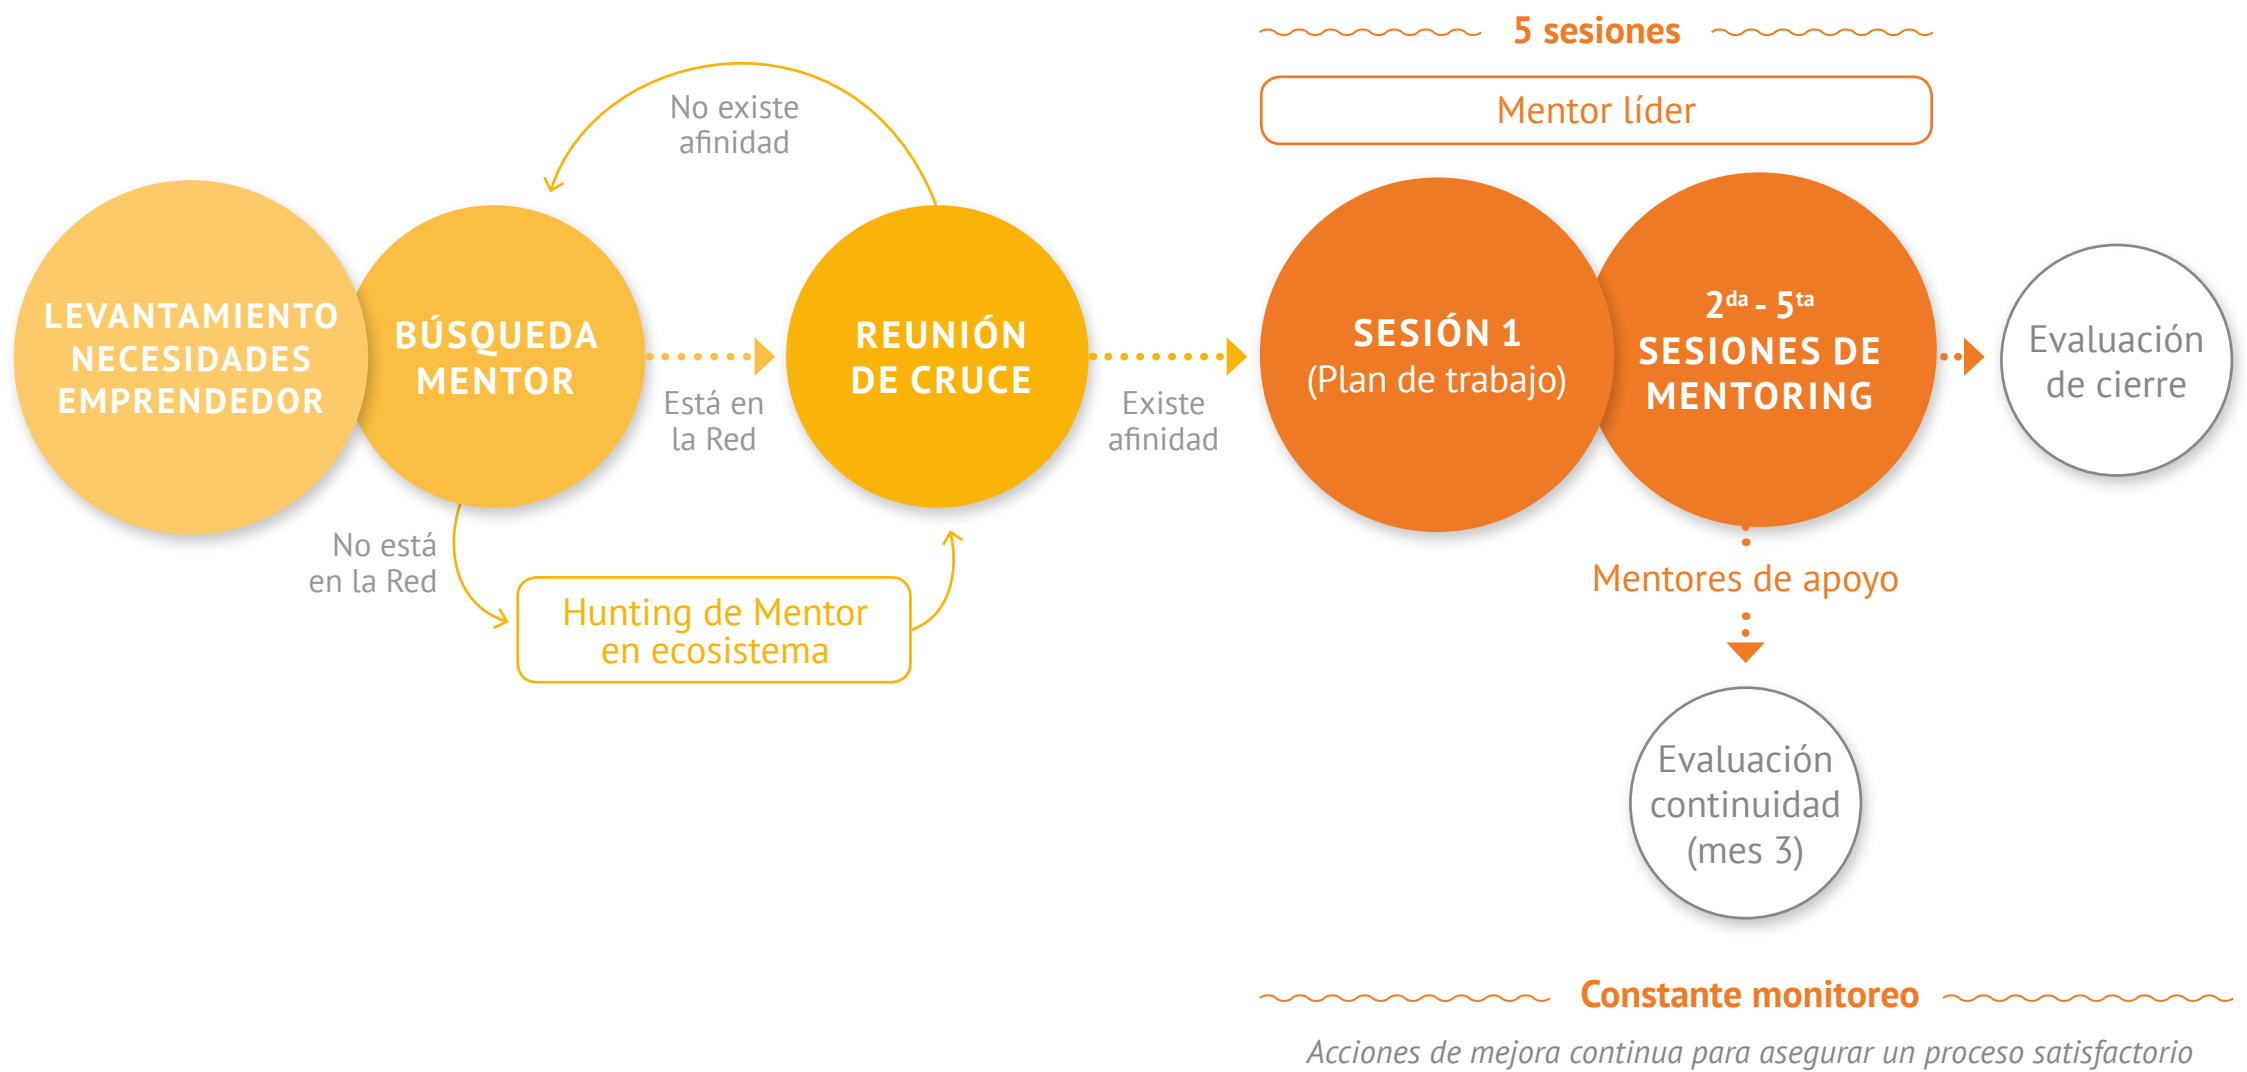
5 sesiones

Mentor líder

No existe afinidad

LEVANTAMIENTO NECESIDADES EMPRENDEDOR

BÚSQUEDA MENTOR

Está en la Red

REUNIÓN DE CRUCE

Existe afinidad

SESIÓN 1 (Plan de trabajo)

$2^{da}$ - $5^{ta}$ SESIONES DE MENTORING

Evaluación de cierre

No está en la Red

Hunting de Mentor en ecosistema

Mentores de apoyo

Evaluación continuidad (mes 3)

Constante monitoreo

Acciones de mejora continua para asegurar un proceso satisfactorio